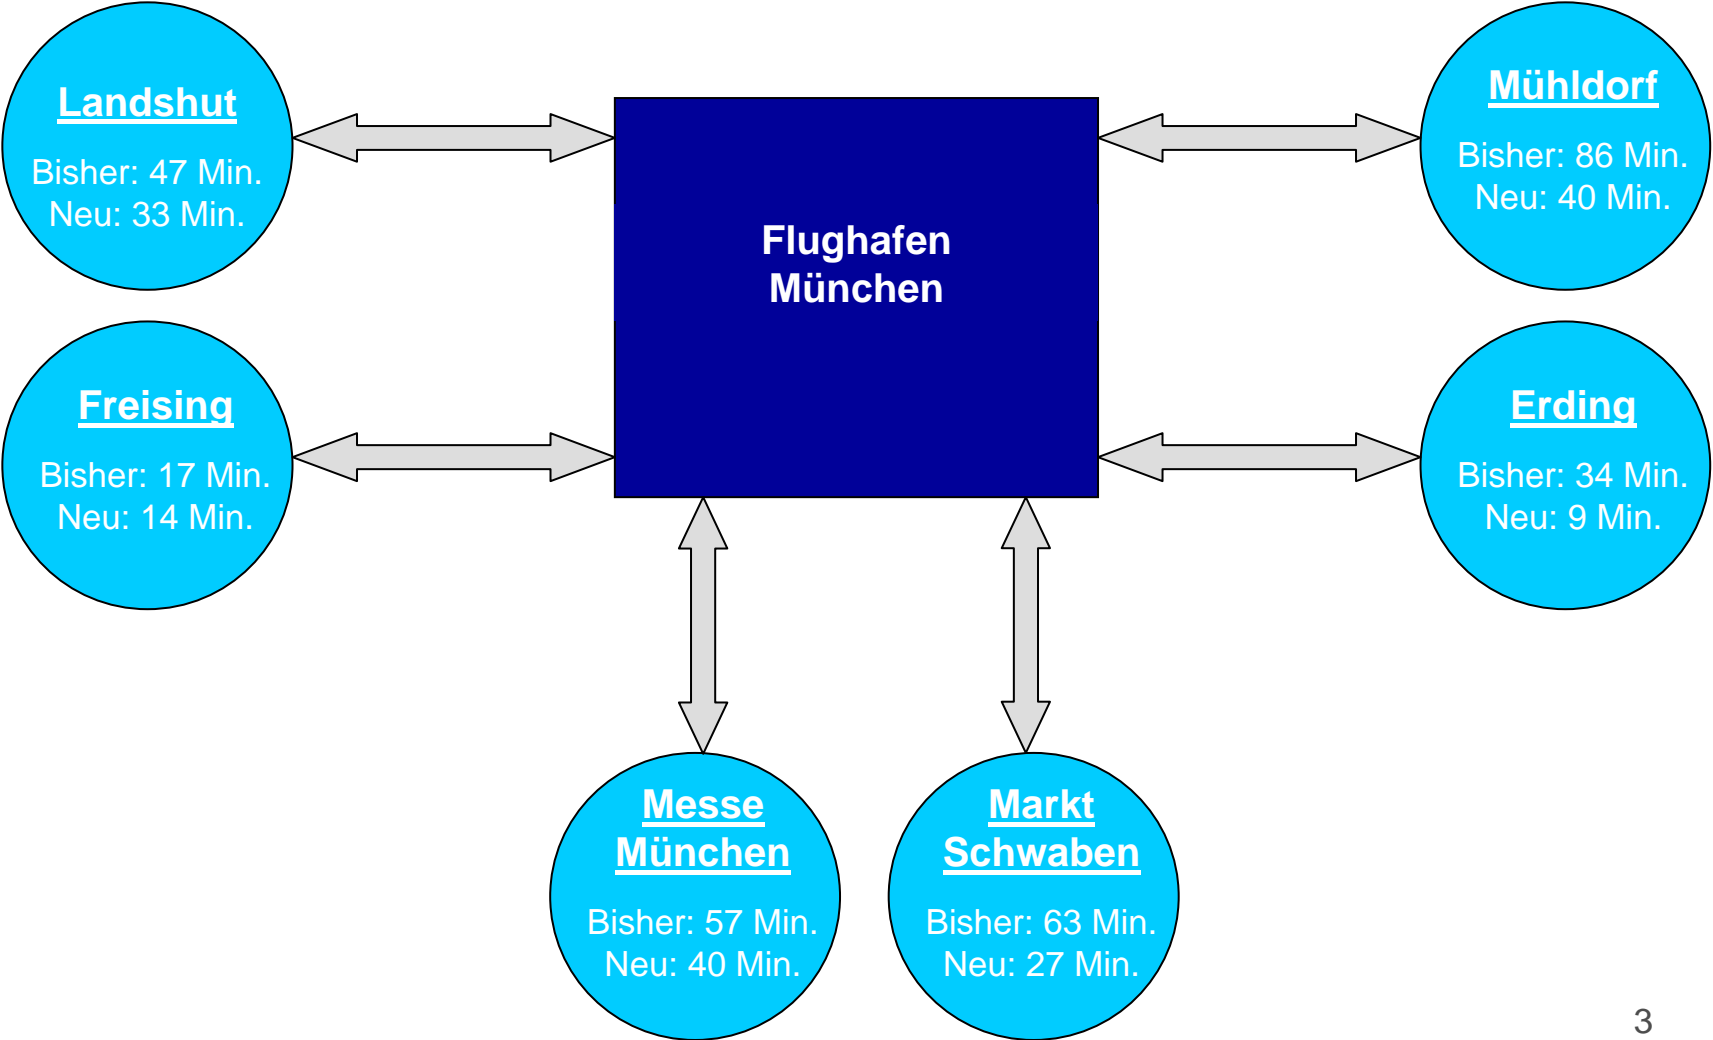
Landshut

Bisher: 47 Min.
Neu: 33 Min.

Mühldorf

Bisher: 86 Min.
Neu: 40 Min.

Flughafen
München

Freising

Bisher: 17 Min.
Neu: 14 Min.

Erding

Bisher: 34 Min.
Neu: 9 Min.

Messe
München

Bisher: 57 Min.
Neu: 40 Min.

Markt
Schwaben

Bisher: 63 Min.
Neu: 27 Min.

3